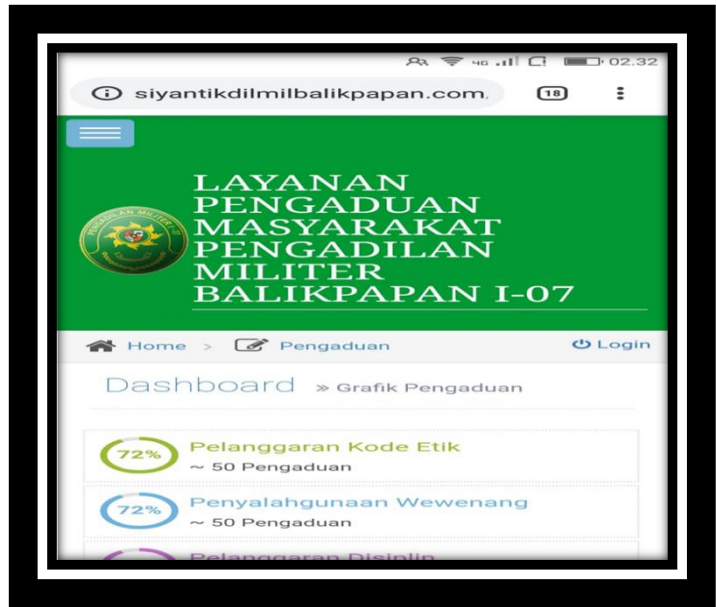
4G 02.32

siyantikdilmilbalikpapan.com. 18

PENGADILAN MILITER

LAYANAN PENGADUAN MASYARAKAT PENGADILAN MILITER BALIKPAPAN I-07

Home > Pengaduan

Login

Dashboard » Grafik Pengaduan

72% Pelanggaran Kode Etik
~ 50 Pengaduan

72% Penyalahgunaan Wewenang
~ 50 Pengaduan

Pelanggaran Disiplin